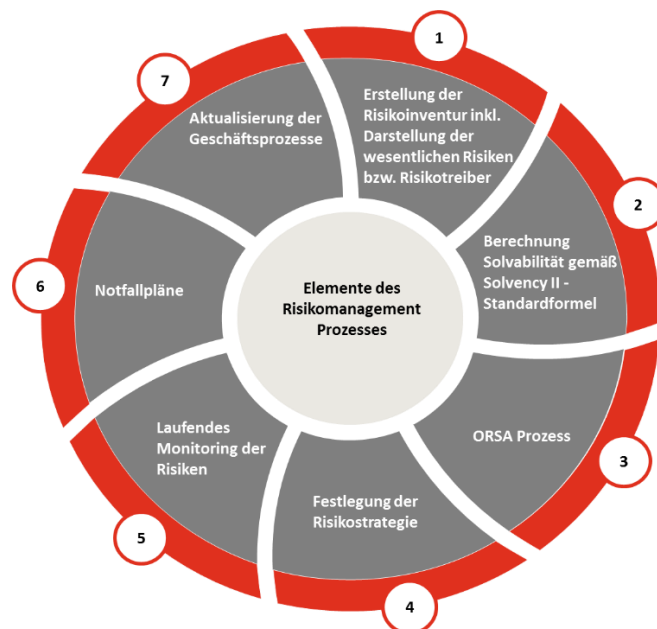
Elemente des Risikomanagement Prozesses

1

Erstellung der Risikoinventur inkl. Darstellung der wesentlichen Risiken bzw. Risikotreiber

2

Berechnung Solvabilität gemäß Solvency II - Standardformel

3

ORSA Prozess

4

Festlegung der Risikostrategie

5

Laufendes Monitoring der Risiken

6

Notfallpläne

7

Aktualisierung der Geschäftsprozesse